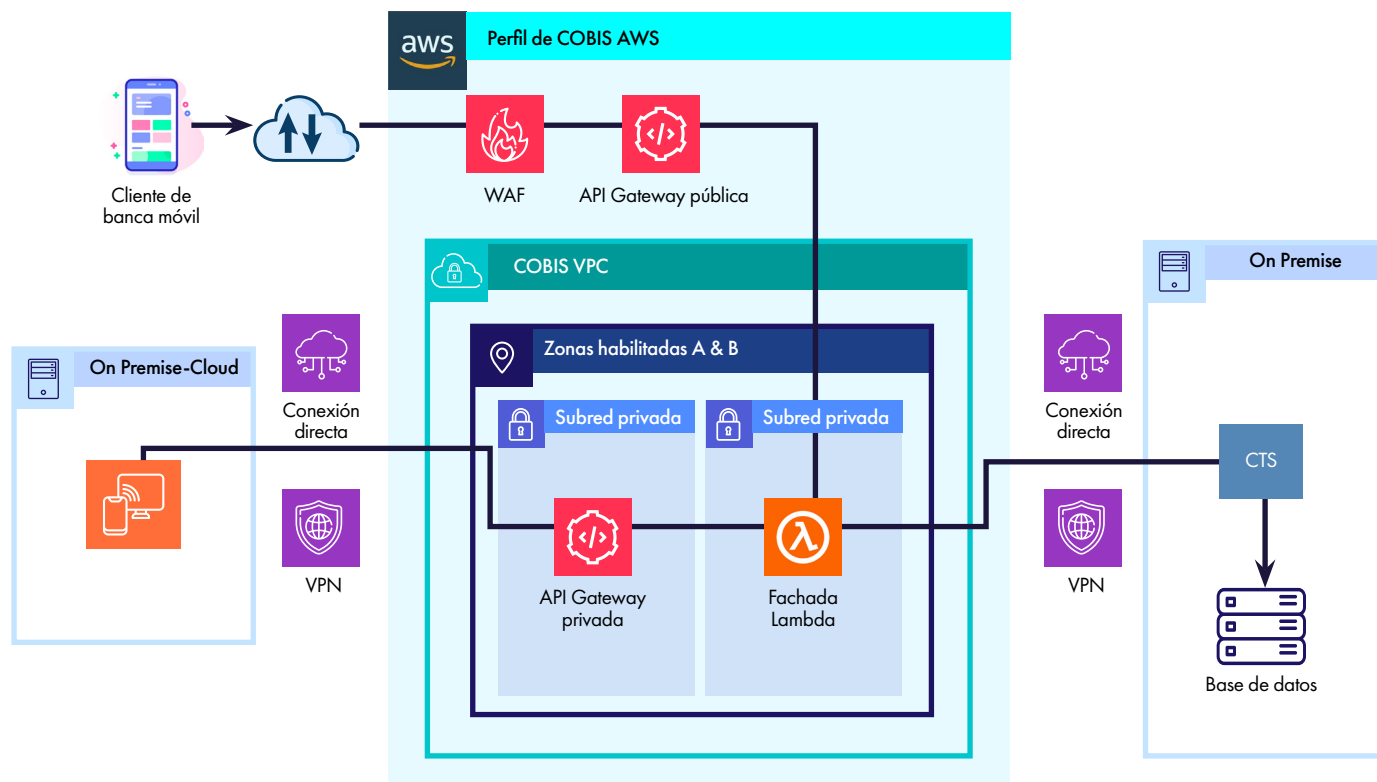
aws

Perfil de COBIS AWS

Cliente de banca móvil

WAF

API Gateway pública

COBIS VPC

On Premise

Zonas habilitadas A & B

On Premise-Cloud

Conexión directa

Subred privada

Subred privada

Conexión directa

CTS

API Gateway privada

Fachada Lambda

VPN

VPN

Base de datos